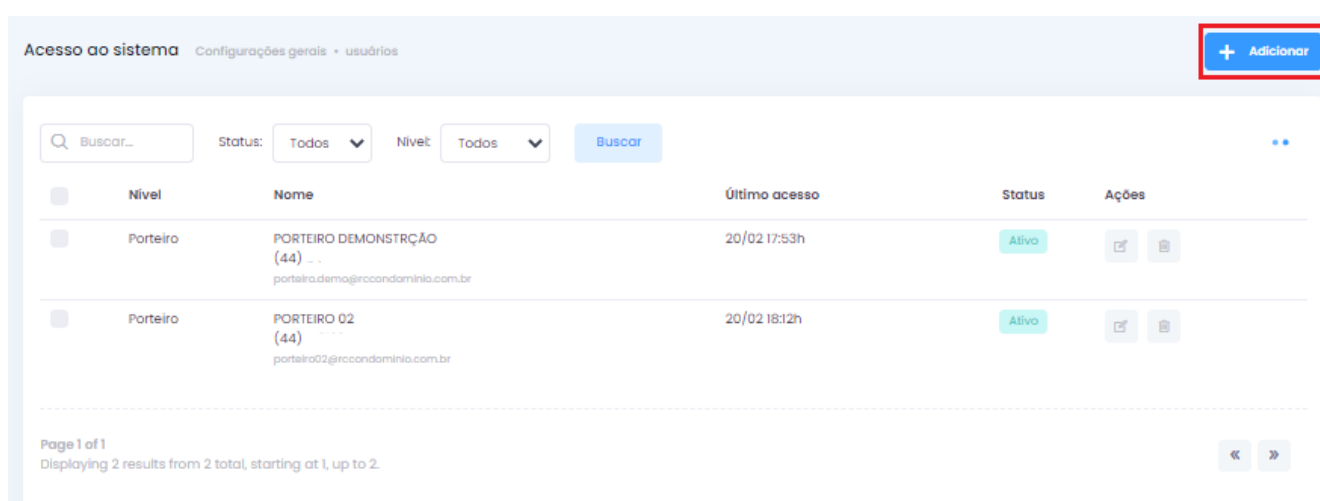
Acesso ao sistema Configurações gerais • usuários

+ Adicionar

Buscar...

Status: Todos

Nível: Todos

Buscar

| | Nível | Nome | Último acesso | Status | Ações |
|---|---|---|---|---|---|
| | Porteiro | PORTEIRO DEMONSTRÇÃO (44) porteiro.demo@rccondominio.com.br | 20/02 17:53h | Ativo | |
| | Porteiro | PORTEIRO 02 (44) porteiro02@rccondominio.com.br | 20/02 18:12h | Ativo | |

Page 1 of 1
Displaying 2 results from 2 total, starting at 1, up to 2.

«  »